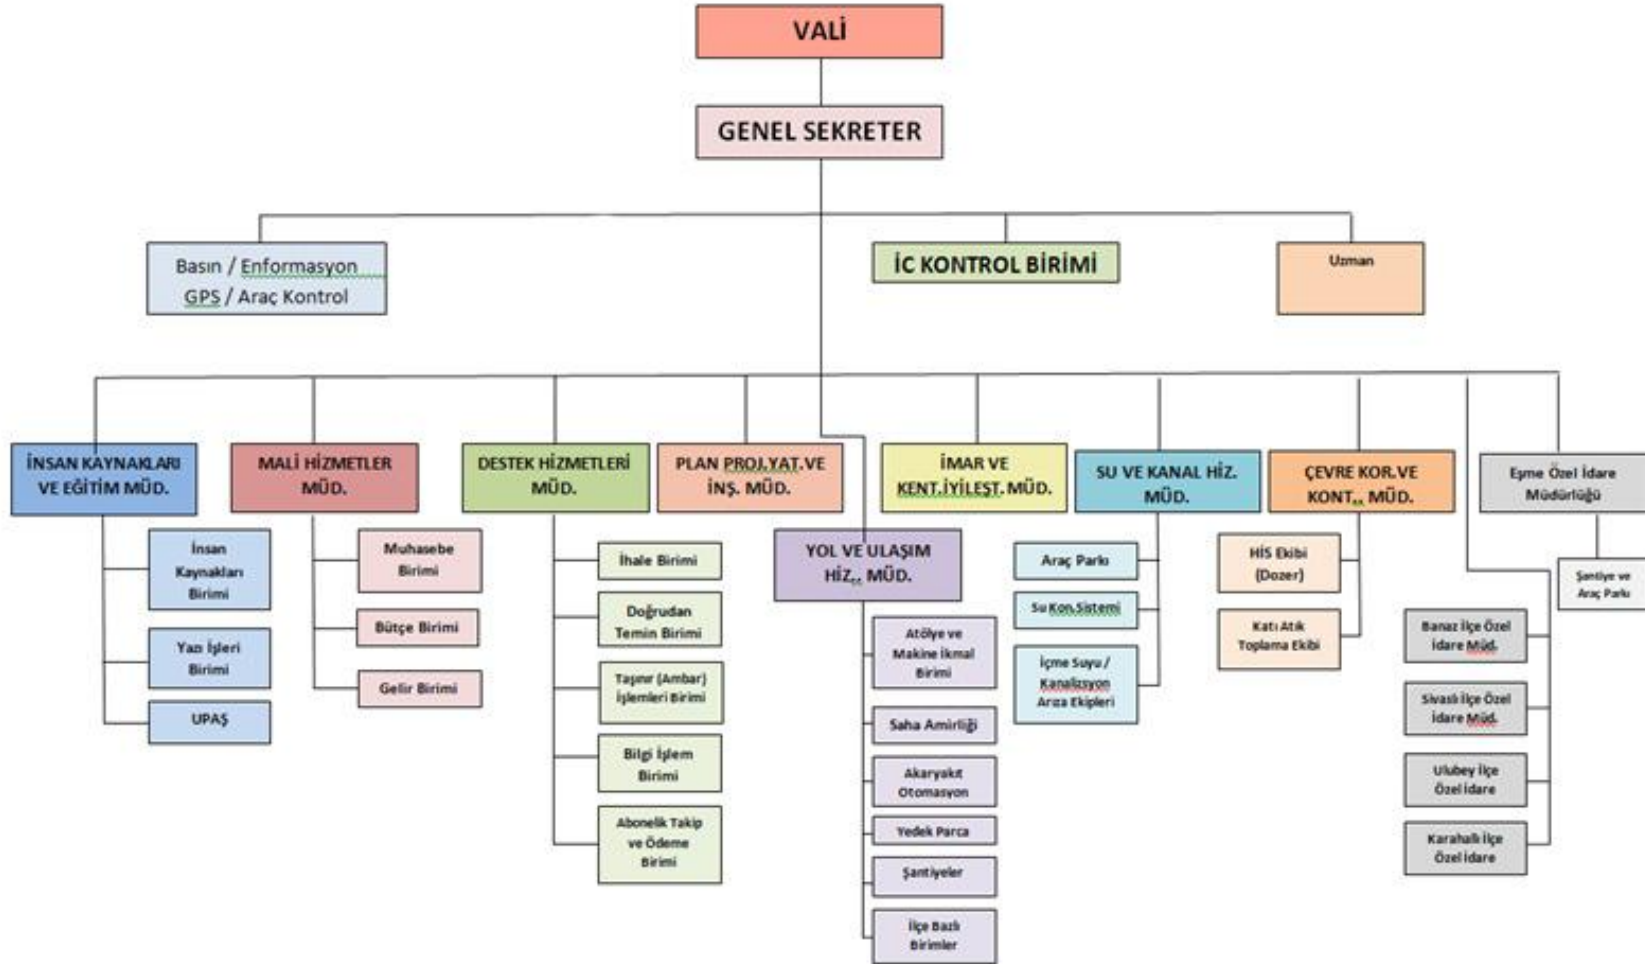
VALİ

GENEL SEKRETER

Basın / Enformasyon
GPS / Araç Kontrol

İC KONTROL BİRİMİ

Uzman

İNSAN KAYNAKLARI VE EĞİTİM MÜD.

İnsan Kaynakları Birimi

Yazı İşleri Birimi

UPAŞ

MALİ HİZMETLER MÜD.

Muhasebe Birimi

Bütçe Birimi

Gelir Birimi

DESTEK HİZMETLERİ MÜD.

İhale Birimi

Doğrudan Temin Birimi

Taşınır (Ambar) İşlemleri Birimi

Bilgi İşlem Birimi

Abonelik Takip ve Ödeme Birimi

PLAN PROJ.YAT.VE İNŞ. MÜD.

YOL VE ULAŞIM HİZ,. MÜD.

Atölye ve Makine İkmal Birimi

Saha Amirliği

Akaryakıt Otomasyon

Yedek Parca

Şantiyeler

İlçe Bazlı Birimler

İMAR VE KENT.İYİLEŞT. MÜD.

SU VE KANAL HİZ. MÜD.

Araç Parkı

Su Kon.Sistemi

İçme Suyu / Kanalizsyon Arıza Ekipleri

ÇEVRE KOR.VE KONT,. MÜD.

HİS Ekibi (Dozer)

Katı Atık Toplama Ekibi

Eşme Özel İdare Müdürlüğü

Şantiye ve Araç Parkı

Banaz İlçe Özel İdare Müd.

Sivaslı İlçe Özel İdare Müd.

Ulubey İlçe Özel İdare

Karahallı İlçe Özel İdare